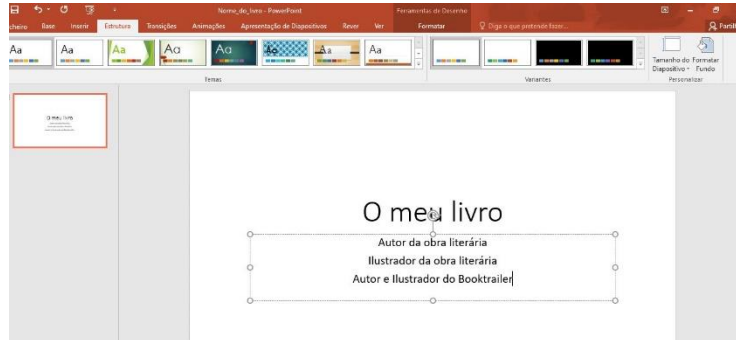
Nome_do_livro - PowerPoint

Ferramentas de Desenho

icheiro Base Inserir Estrutura Transições Animações Apresentação de Diapositivos Rever Ver Formatar

Diga o que pretende fazer...

Partil

Aa Aa Aa Aa Aa Aa Aa Aa

Temas

Variantes

Tamanho do Diapositivo

Formatar Fundo

Personalizar

O meu livro

O meu livro

Autor da obra literária

Ilustrador da obra literária

Autor e Ilustrador do Booktrailer